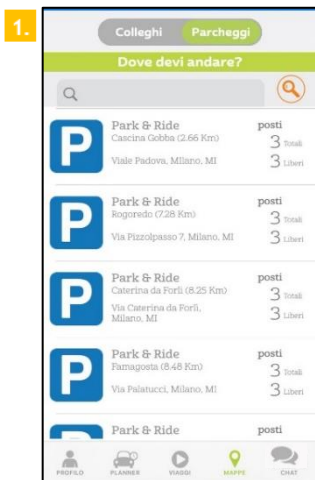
1.

Colleghi Parcheggi

Dove devi andare?

P Park & Ride
Cascina Gobba (2.66 Km)
Viale Padova, Milano, MI
posti
3 Totali
3 Liberi

P Park & Ride
Rogoredo (7.28 Km)
Via Pizzolpasso 7, Milano, MI
posti
3 Totali
3 Liberi

P Park & Ride
Caterina da Forlì (8.25 Km)
Via Caterina da Forlì, Milano, MI
posti
3 Totali
3 Liberi

P Park & Ride
Famagosta (8.48 Km)
Via Palatucci, Milano, MI
posti
3 Totali
3 Liberi

Park & Ride
posti

PROFILO PLANNER VIAGGI MAPPE CHAT